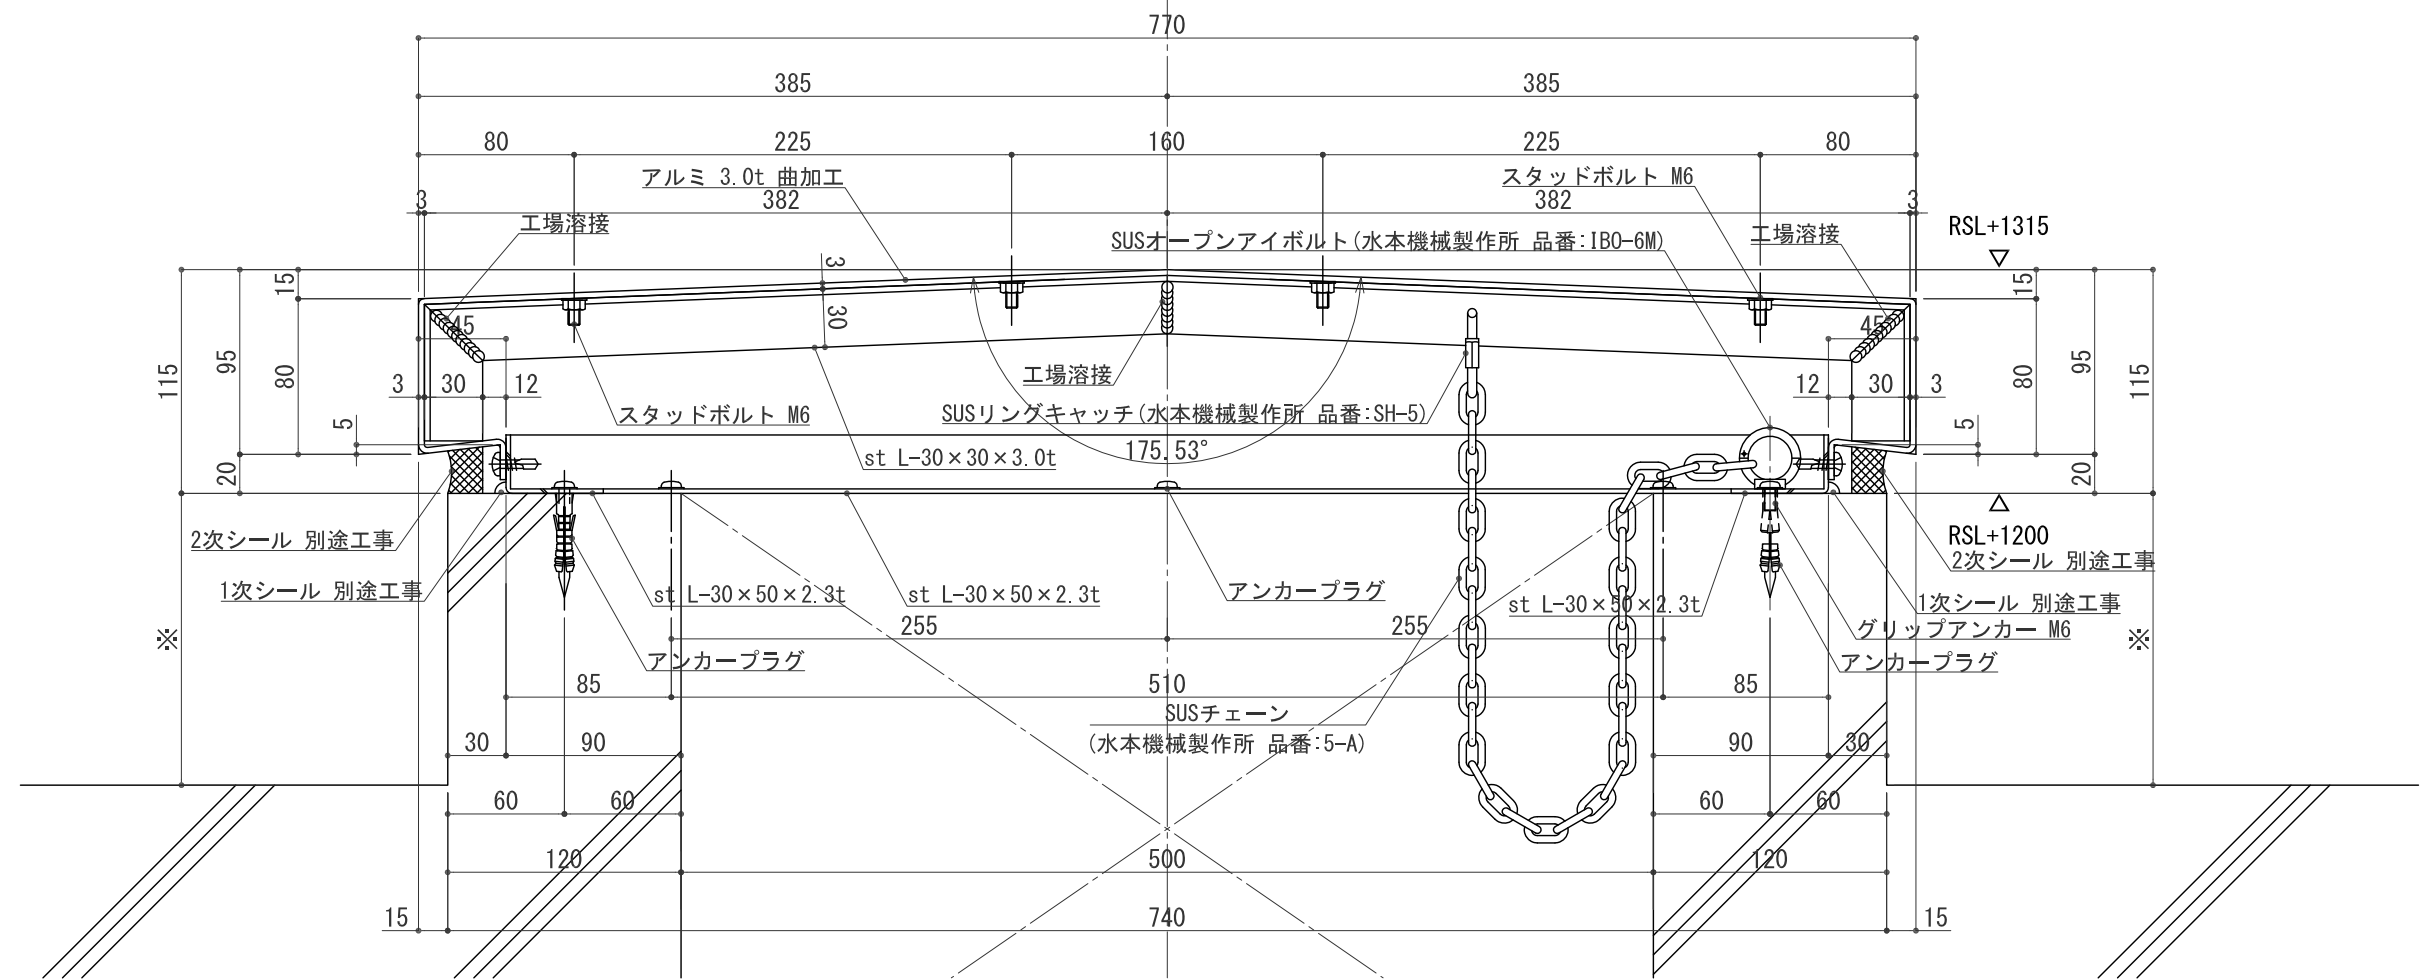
770

385 385

80 225 160 225 80

アルミ 3.0t 曲加工
382
スタッドボルト M6
382
3 3
工場溶接
SUSオープンアイボルト(水本機械製作所 品番:IBO-6M)
工場溶接
RSL+1315
15 3 15
45 30 45
115 95 80
3 30 12
工場溶接
12 30 3
80 95 115
SUSリングキャッチ(水本機械製作所 品番:SH-5)
スタッドボルト M6
5
5
175.53°
st L-30×30×3.0t
20 20
RSL+1200
2次シール 別途工事
2次シール 別途工事
1次シール 別途工事
st L-30×50×2.3t
st L-30×50×2.3t
アンカープラグ
st L-30×50×2.3t
1次シール 別途工事
※
255 255
グリップアンカー M6
※
アンカープラグ
アンカープラグ
85 510 85
SUSチェーン
(水本機械製作所 品番:5-A)
30 90 90 30
60 60 60 60
120 500 120
15 740 15